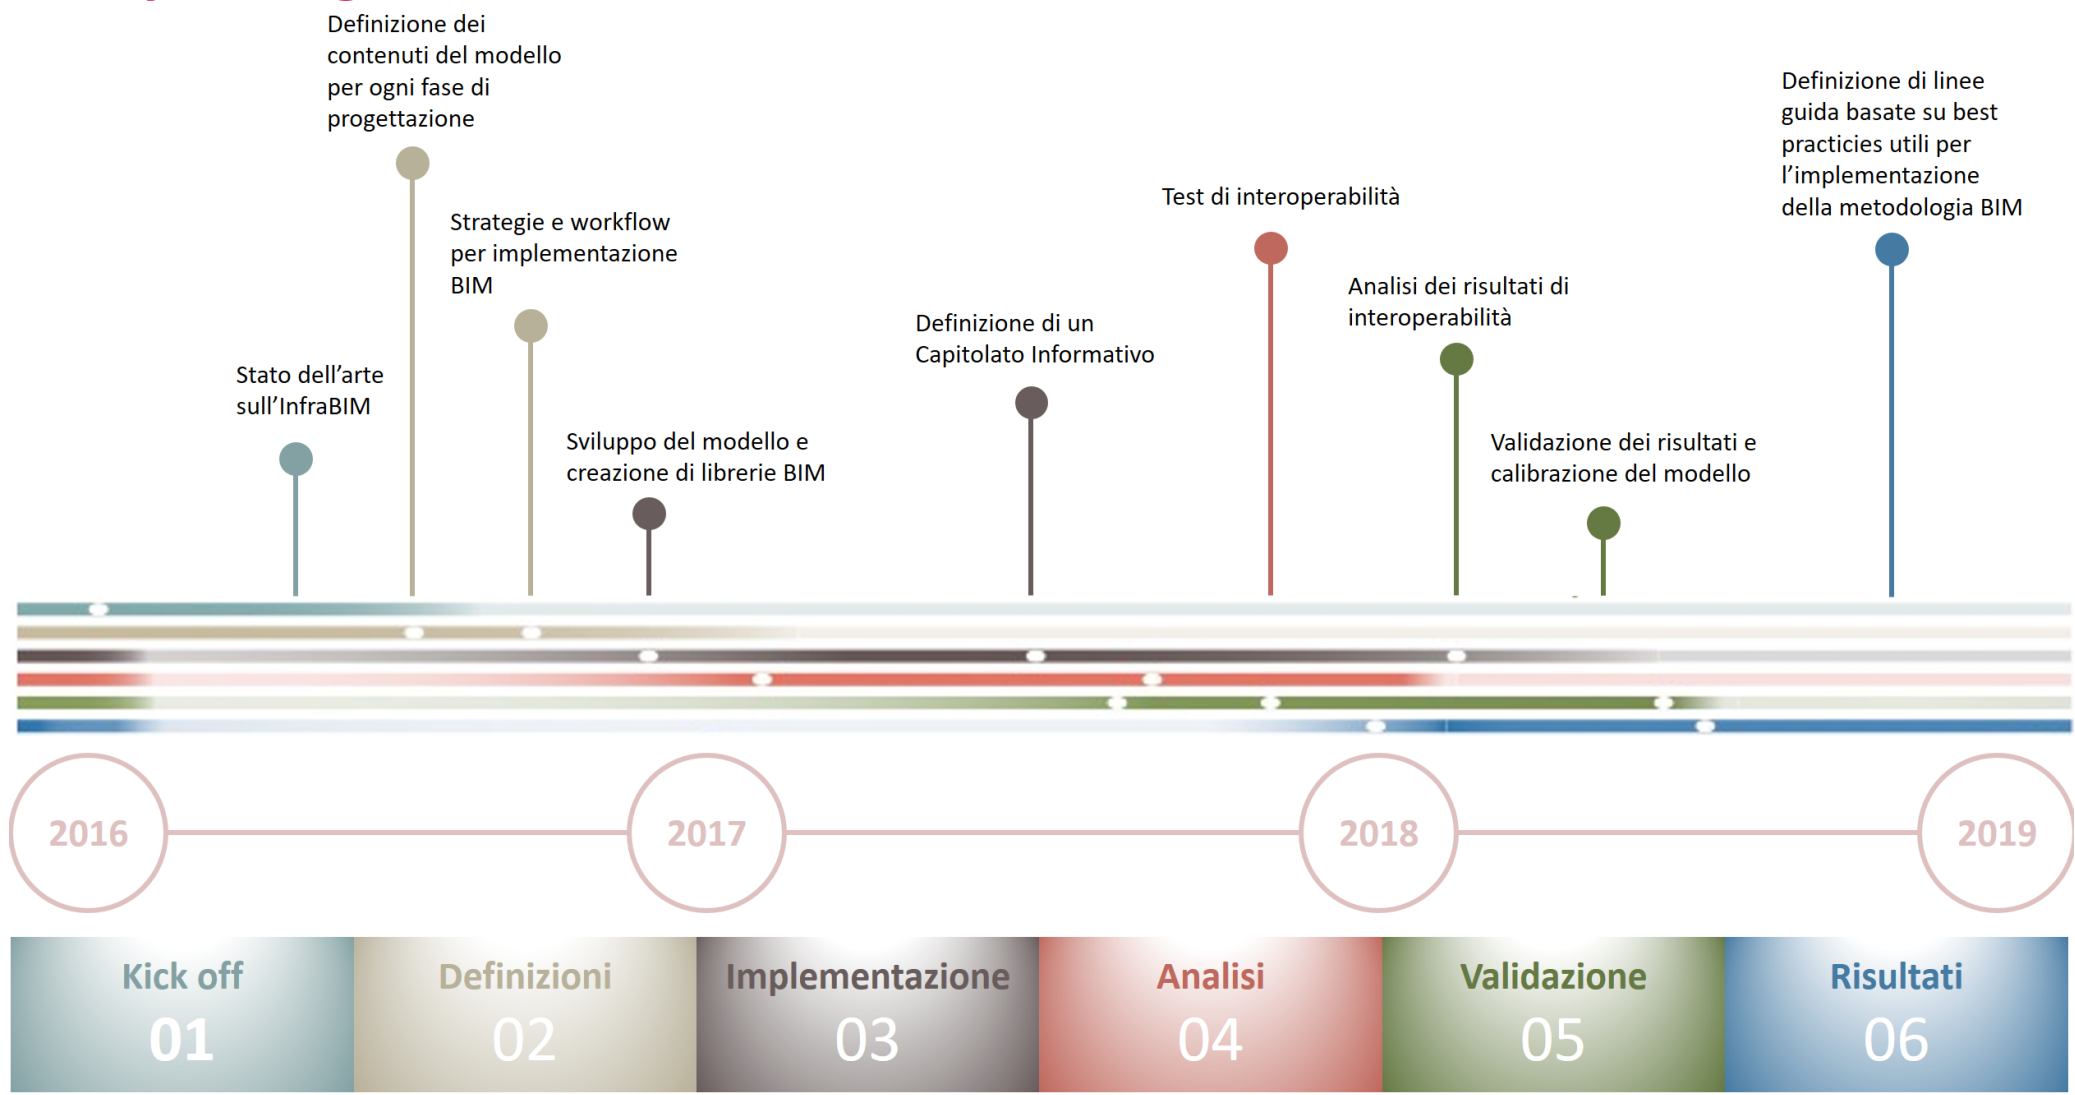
Definizione dei contenuti del modello per ogni fase di progettazione

Strategie e workflow per implementazione BIM

Stato dell’arte sull’InfraBIM

Sviluppo del modello e creazione di librerie BIM

Definizione di un Capitolato Informativo

Test di interoperabilità

Analisi dei risultati di interoperabilità

Validazione dei risultati e calibrazione del modello

Definizione di linee guida basate su best practicies utili per l’implementazione della metodologia BIM

2016

2017

2018

2019

Kick off
01

Definizioni
02

Implementazione
03

Analisi
04

Validazione
05

Risultati
06